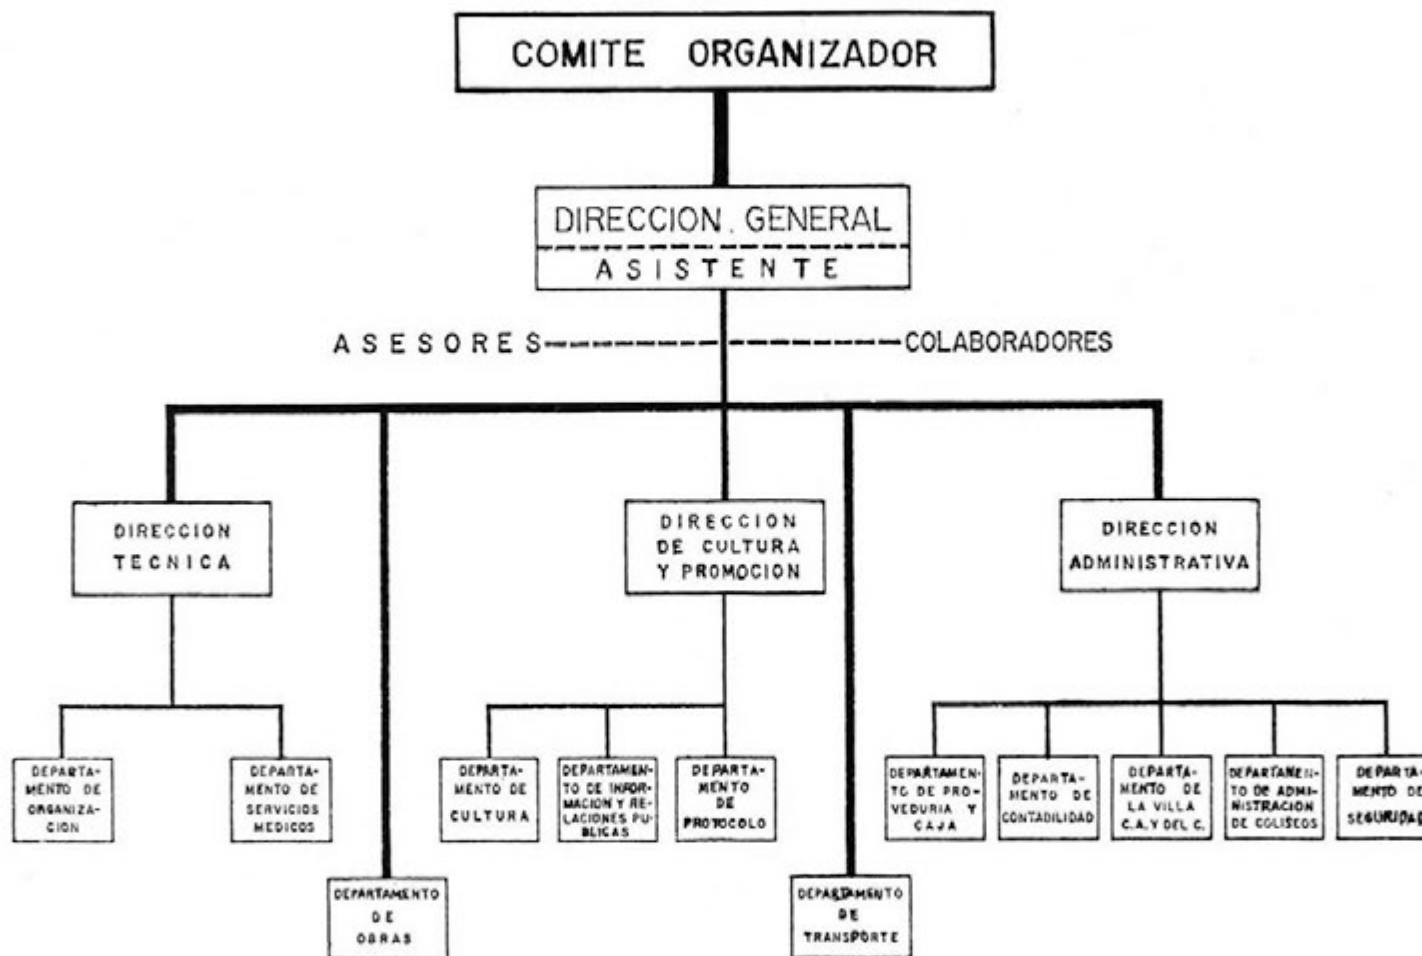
COMITE ORGANIZADOR

DIRECCION GENERAL

ASISTENTE

ASESORES

COLABORADORES

DIRECCION TECNICA

DIRECCION DE CULTURA Y PROMOCION

DIRECCION ADMINISTRATIVA

DEPARTAMENTO DE ORGANIZACION

DEPARTAMENTO DE SERVICIOS MEDICOS

DEPARTAMENTO DE OBRAS

DEPARTAMENTO DE CULTURA

DEPARTAMENTO DE INFORMACION Y RELACIONES PUBLICAS

DEPARTAMENTO DE PROTOCOLO

DEPARTAMENTO DE TRANSPORTE

DEPARTAMENTO DE PROVEDURIA Y CAJA

DEPARTAMENTO DE CONTADILIDAD

DEPARTAMENTO DE LA VILLA C.A. Y DEL C.

DEPARTAMENTO DE ADMINISTRACION DE COLISEOS

DEPARTAMENTO DE SEGURIDAD